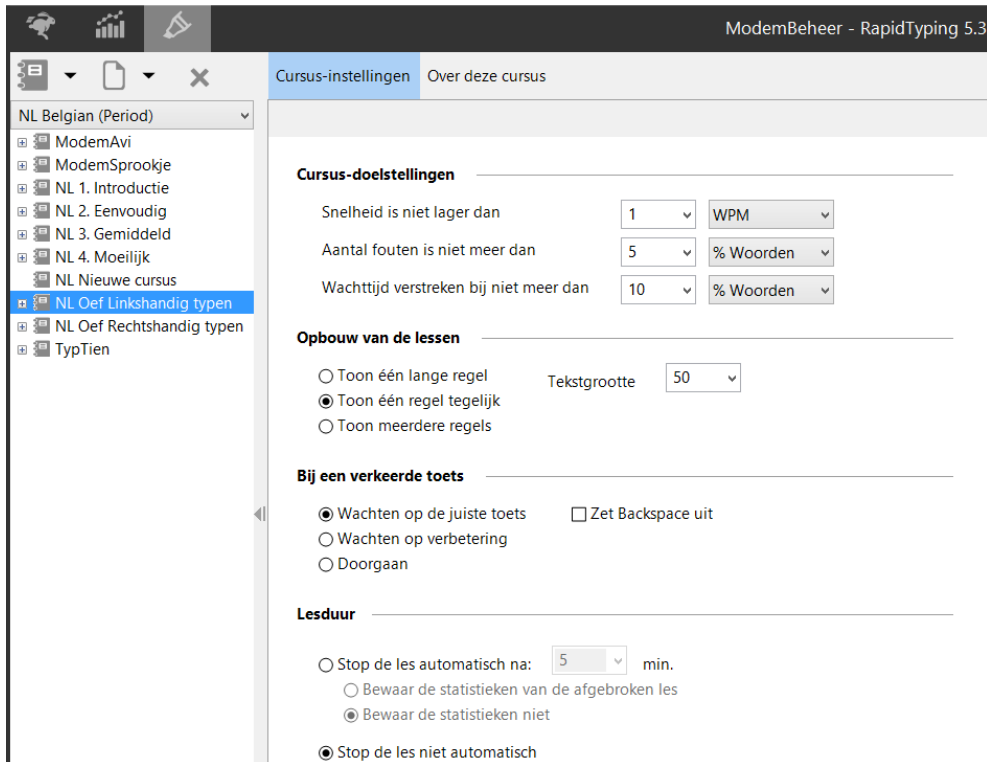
ModemBeheer - RapidTyping 5.3

Cursus-instellingen   Over deze cursus

NL Belgian (Period)
ModemAvi
ModemSprookje
NL 1. Introductie
NL 2. Eenvoudig
NL 3. Gemiddeld
NL 4. Moeilijk
NL Nieuwe cursus
NL Oef Linkshandig typen
NL Oef Rechtshandig typen
TypTien

Cursus-doelstellingen

Snelheid is niet lager dan   1   WPM
Aantal fouten is niet meer dan   5   % Woorden
Wachttijd verstreken bij niet meer dan   10   % Woorden

Opbouw van de lessen

○ Toon één lange regel
◉ Toon één regel tegelijk
○ Toon meerdere regels
Tekstgrootte   50

Bij een verkeerde toets

◉ Wachten op de juiste toets
☐ Zet Backspace uit
○ Wachten op verbetering
○ Doorgaan

Lesduur

○ Stop de les automatisch na:   5   min.
○ Bewaar de statistieken van de afgebroken les
◉ Bewaar de statistieken niet
◉ Stop de les niet automatisch